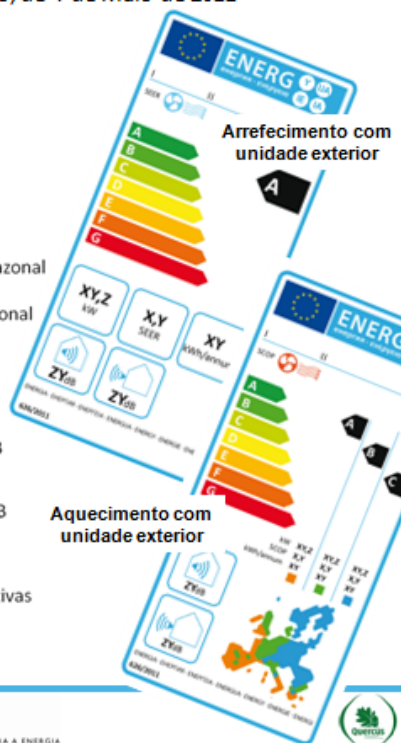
), de 4 de maio de 2012

zonal

onal

B

B

ivas

A A ENERGIA

ENERG
енергия · ενέργεια
I II
SEER
A
B
C
D
E
F
G
A
Arrefecimento com unidade exterior
XY,Z kW
X,Y SEER
XY kWh/annum
ZY dB
ZY dB
ENERGIA · ЕНЕРГИЯ · ΕΝΕΡΓΕΙΑ · ENERGY · ENERGIE · ENE
626/2011

ENERG
енергия · ενέργεια
I II
SCOP
A
B
C
D
E
F
G
A
B
C
Aquecimento com unidade exterior
kW
SCOP
kWh/annum
XY,Z
X,Y
XY
XY,Z
X,Y
XY
XY,Z
X,Y
XY
ZY dB
ZY dB
ENERGIA · ЕНЕРГИЯ · ΕΝΕΡΓΕΙΑ · ENERGY · ENERGIE · ENERGI
626/2011

Quercus